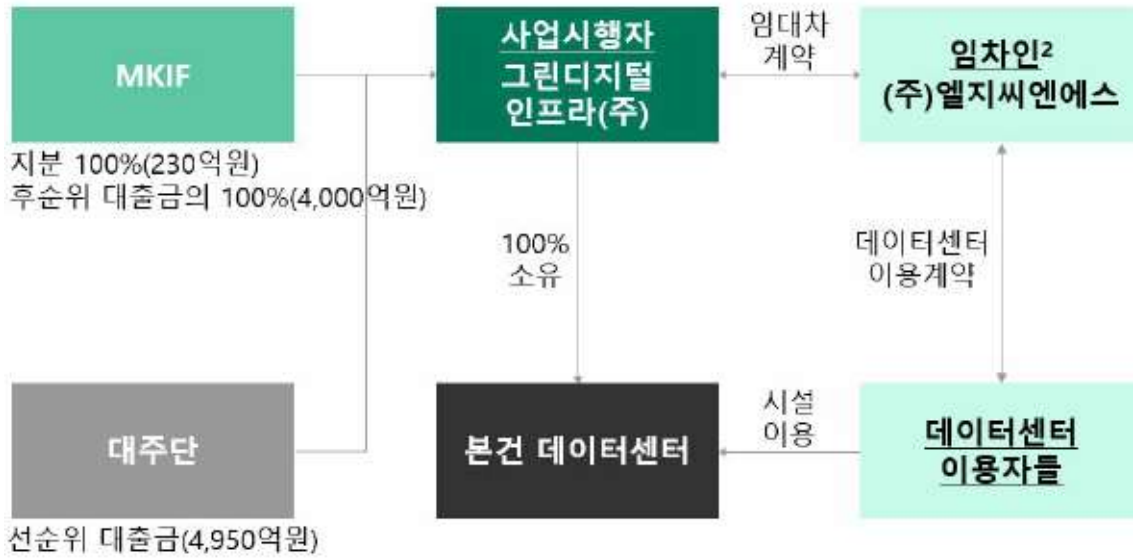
MKIF

지분 100%(230억원)
후순위 대출금의 100%(4,000억원)

사업시행자
그린디지털
인프라(주)

임대차
계약

임차인²
(주)엘지씨엔에스

100%
소유

데이터센터
이용계약

대주단

선순위 대출금(4,950억원)

본건 데이터센터

시설
이용

데이터센터
이용자들